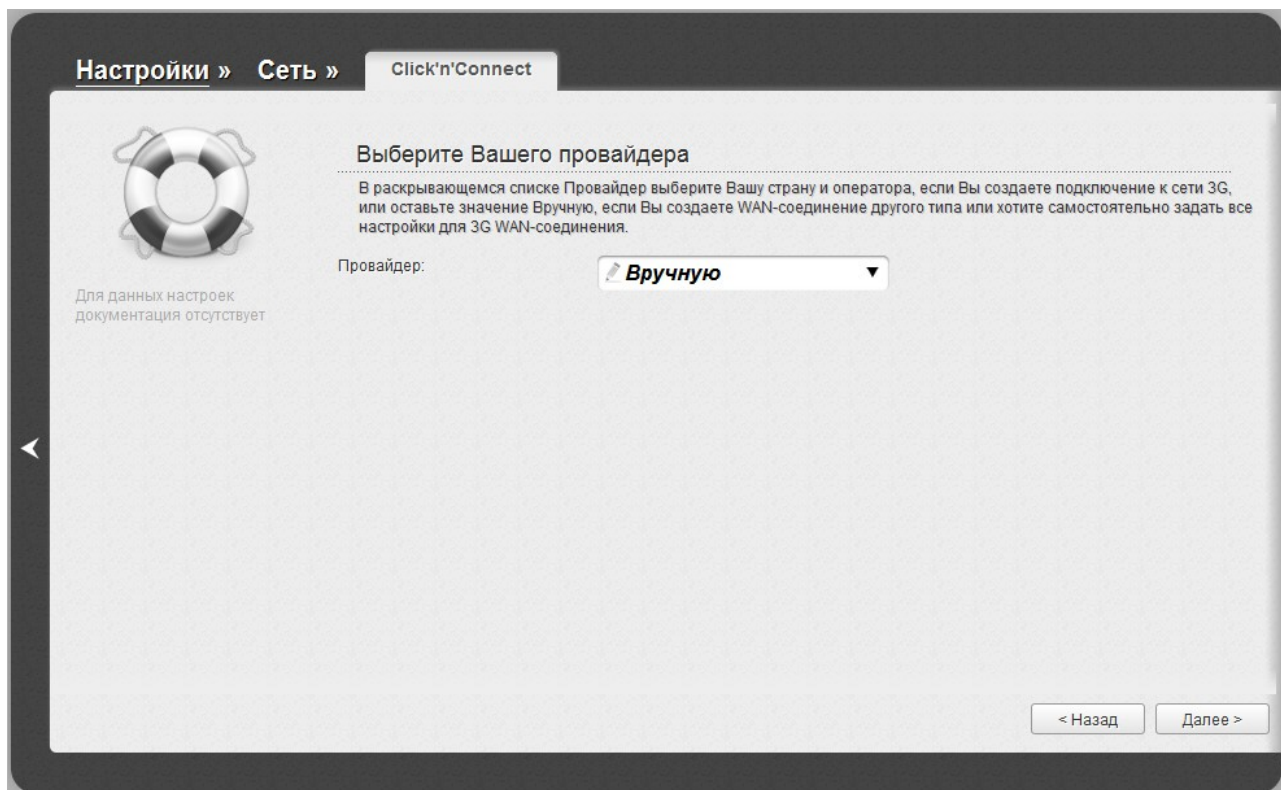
Настройки » Сеть » Click'n'Connect

Для данных настроек документация отсутствует

Выберите Вашего провайдера

В раскрывающемся списке Провайдер выберите Вашу страну и оператора, если Вы создаете подключение к сети 3G, или оставьте значение Вручную, если Вы создаете WAN-соединение другого типа или хотите самостоятельно задать все настройки для 3G WAN-соединения.

Провайдер: Вручную

< Назад Далее >